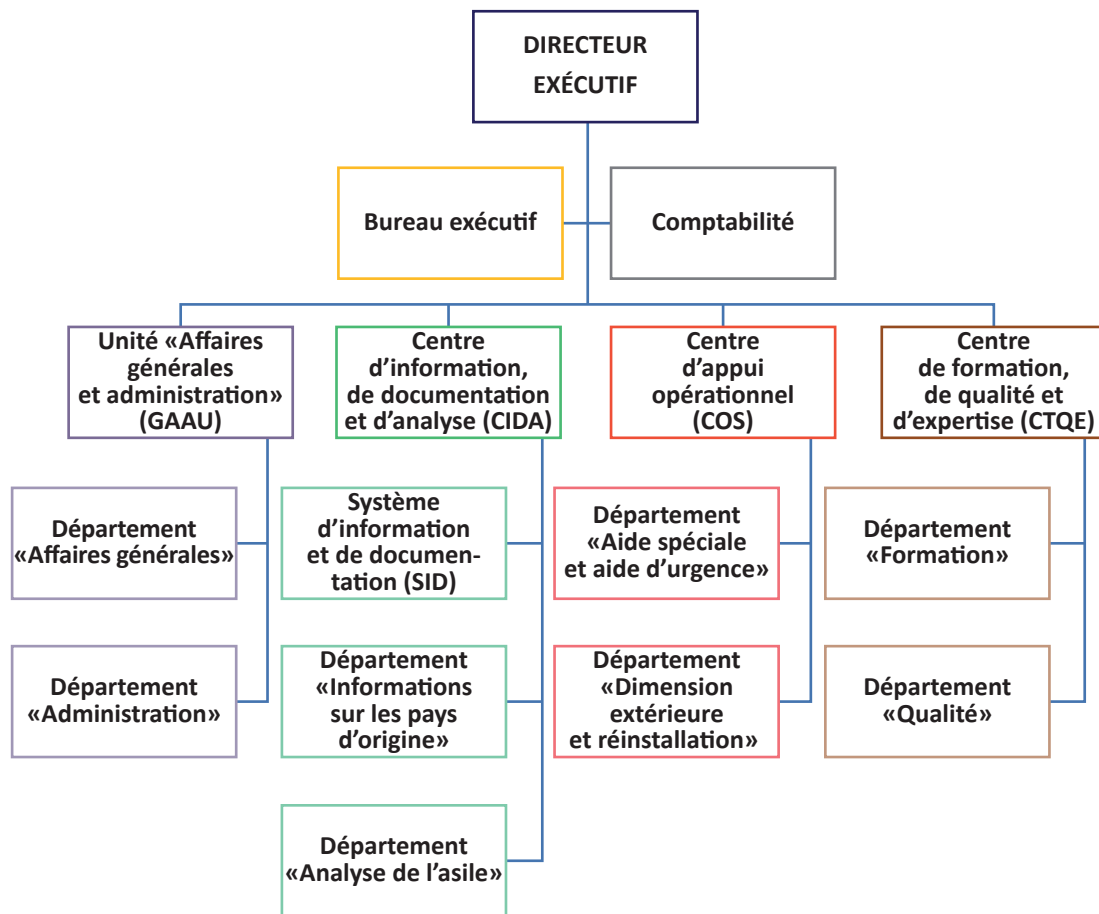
DIRECTEUR EXÉCUTIF

Bureau exécutif

Comptabilité

Unité «Affaires générales et administration» (GAAU)

Département «Affaires générales»

Département «Administration»

Centre d'information, de documentation et d'analyse (CIDA)

Système d'information et de documentation (SID)

Département «Informations sur les pays d'origine»

Département «Analyse de l'asile»

Centre d'appui opérationnel (COS)

Département «Aide spéciale et aide d'urgence»

Département «Dimension extérieure et réinstallation»

Centre de formation, de qualité et d'expertise (CTQE)

Département «Formation»

Département «Qualité»